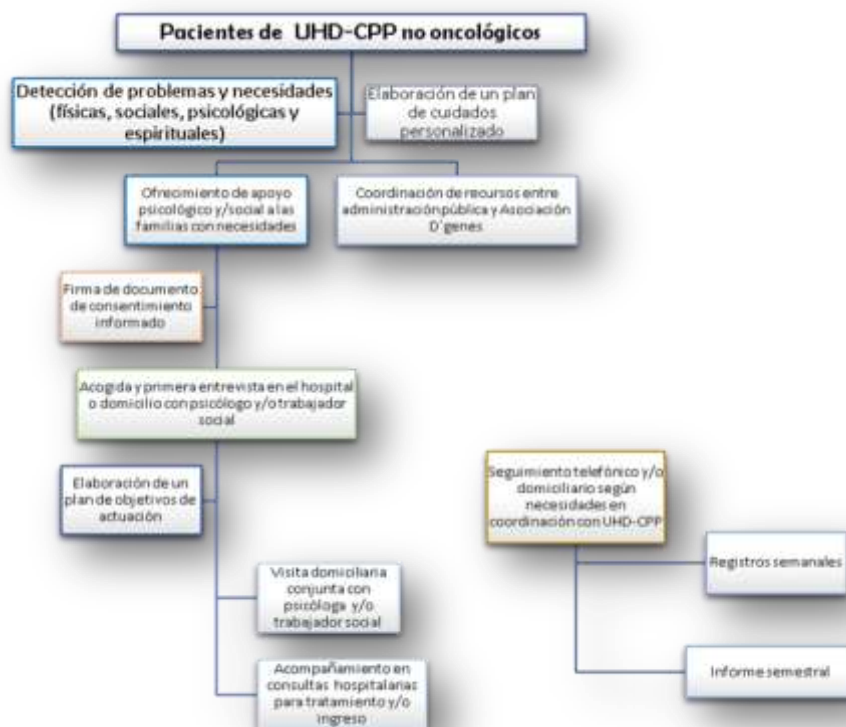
Pacientes de UHD-CPP no oncológicos

Detección de problemas y necesidades (físicas, sociales, psicológicas y espirituales)

Elaboración de un plan de cuidados personalizado

Ofrecimiento de apoyo psicológico y/social a las familias con necesidades

Coordinación de recursos entre administración pública y Asociación D'genes

Firma de documento de consentimiento informado

Acogida y primera entrevista en el hospital o domicilio con psicólogo y/o trabajador social

Elaboración de un plan de objetivos de actuación

Visita domiciliaria conjunta con psicóloga y/o trabajador social

Acompañamiento en consultas hospitalarias para tratamiento y/o ingreso

Seguimiento telefónico y/o domiciliario según necesidades en coordinación con UHD-CPP

Registros semanales

Informe semestral